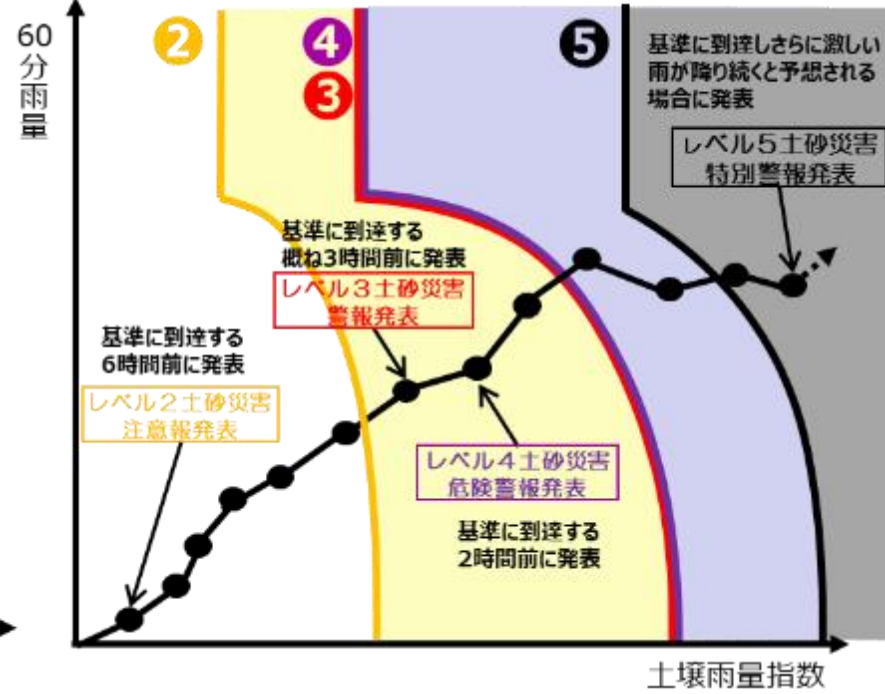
60分雨量

2

4

3

5

基準に到達しさらに激しい雨が降り続くと予想される場合に発表

レベル５土砂災害特別警報発表

基準に到達する概ね3時間前に発表

レベル３土砂災害警報発表

基準に到達する6時間前に発表

レベル２土砂災害注意報発表

レベル４土砂災害危険警報発表

基準に到達する2時間前に発表

土壌雨量指数